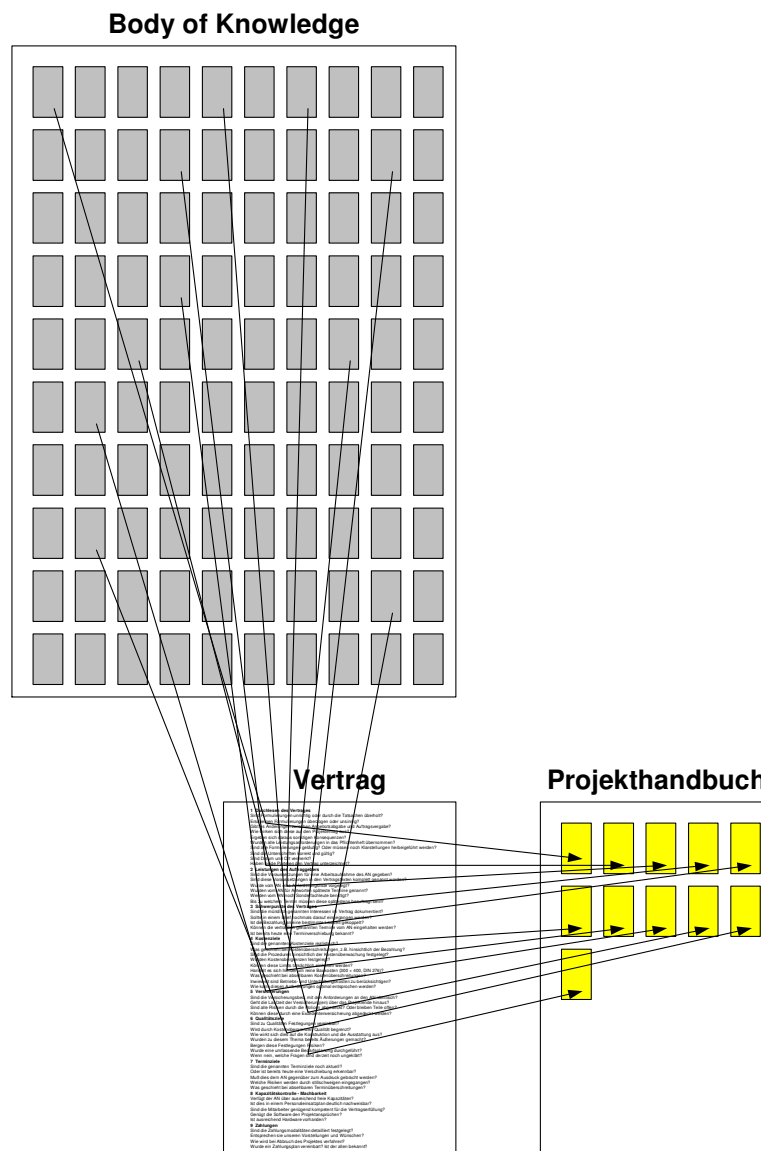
Body of Knowledge

Vertrag

Projekthandbuch

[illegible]

Sind die gesamten Terminziele noch aktuell?
Oder ist bereits heute eine Verschiebung erkennbar?
Muß dies dem AN gegenüber zum Ausdruck gebracht werden?
Welche Risiken werden durch stillschweigen eingegangen?
Was geschieht bei absehbaren Terminüberschreitungen?
8 Kapazitätskontrolle - Machbarkeit
Verfügt der AN über ausreichend freie Kapazitäten?
Ist dies in einem Personaleinsatzplan deutlich nachweisbar?
Sind die Mitarbeiter genügend kompetent für die Vertragserfüllung?
Genügt die Software den Projektansprüchen?
Ist ausreichend Hardware vorhanden?
9 Zahlungen
Sind die Zahlungsmodalitäten detailiert festgelegt?
Entsprechen sie unseren Vorstellungen und Wünschen?
Wie wird bei Abbruch des Projektes verfahren?
Wurde ein Zahlungsplan vereinbart? Ist der aber bekannt?